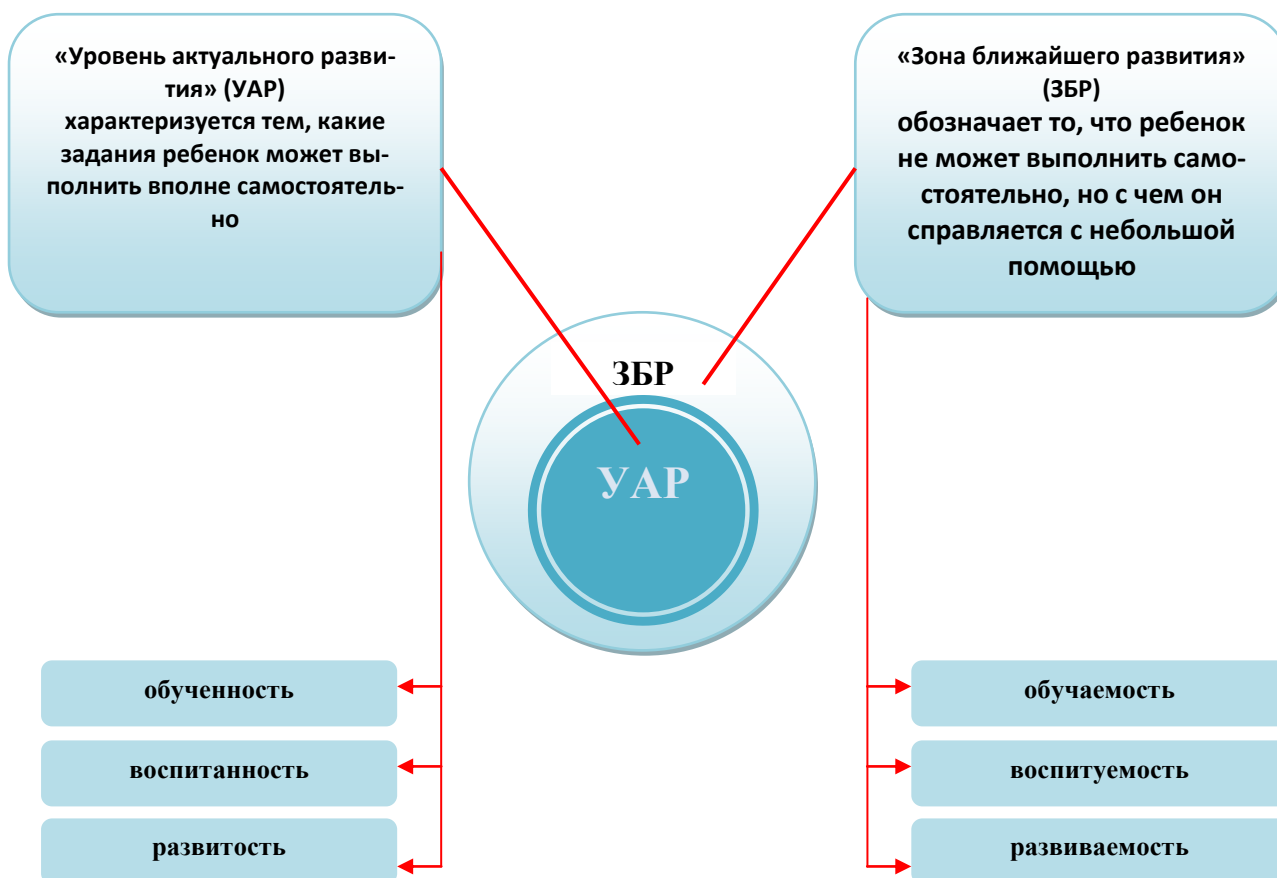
«Уровень актуального развития» (УАР) характеризуется тем, какие задания ребенок может выполнить вполне самостоятельно

«Зона ближайшего развития» (ЗБР) обозначает то, что ребенок не может выполнить самостоятельно, но с чем он справляется с небольшой помощью

ЗБР

УАР

обученность

воспитанность

развитость

обучаемость

воспитуемость

развиваемость